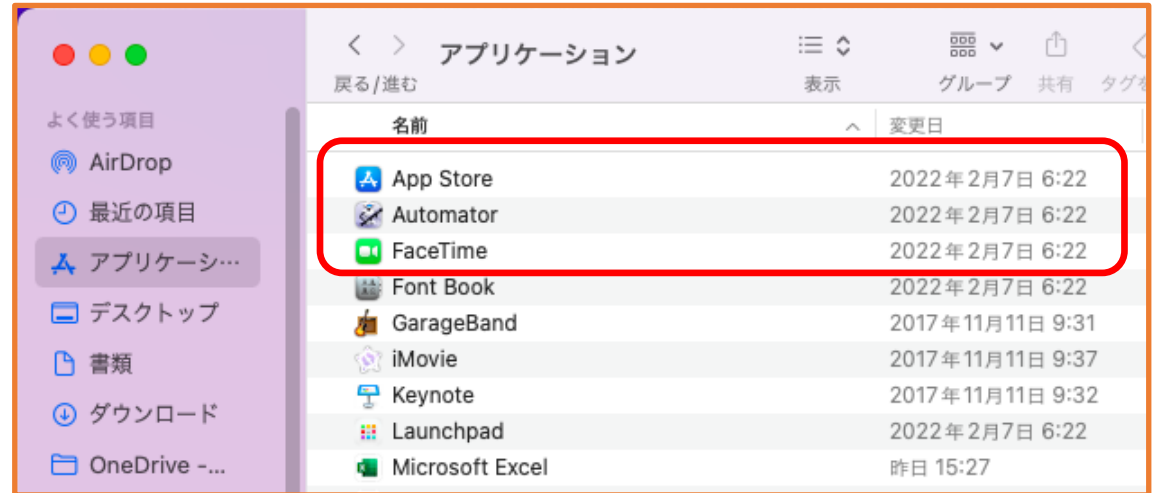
よく使う項目
AirDrop
最近の項目
アプリケーシ…
デスクトップ
書類
ダウンロード
OneDrive -...

アプリケーション
戻る/進む
表示
グループ
共有
タグを

| 名前 | 変更日 |
|---|---|
| App Store | 2022年2月7日 6:22 |
| Automator | 2022年2月7日 6:22 |
| FaceTime | 2022年2月7日 6:22 |
| Font Book | 2022年2月7日 6:22 |
| GarageBand | 2017年11月11日 9:31 |
| iMovie | 2017年11月11日 9:37 |
| Keynote | 2017年11月11日 9:32 |
| Launchpad | 2022年2月7日 6:22 |
| Microsoft Excel | 昨日 15:27 |